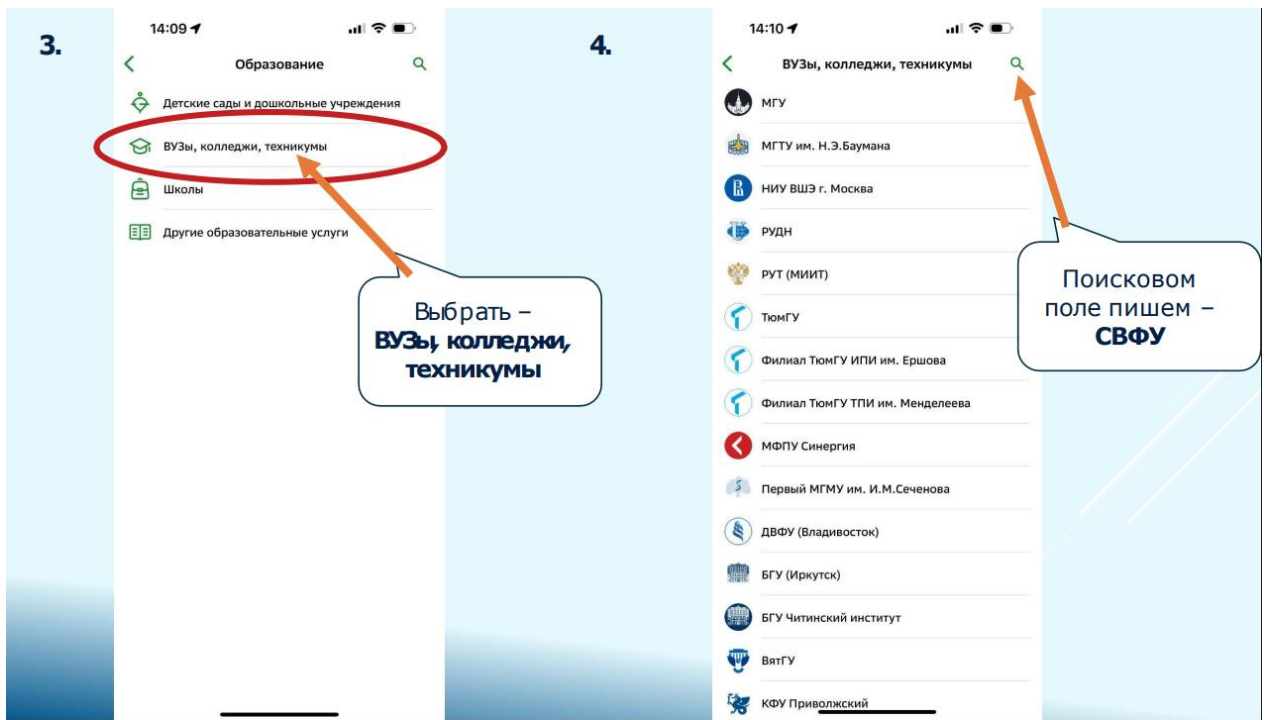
3.

14:09

Образование

Детские сады и дошкольные учреждения

ВУЗы, колледжи, техникумы

Школы

Другие образовательные услуги

Выбрать – **ВУЗы, колледжи, техникумы**

4.

14:10

ВУЗы, колледжи, техникумы

МГУ

МГТУ им. Н.Э.Баумана

НИУ ВШЭ г. Москва

РУДН

РУТ (МИИТ)

ТюмГУ

Филиал ТюмГУ ИПИ им. Ершова

Филиал ТюмГУ ТПИ им. Менделеева

МФПУ Синергия

Первый МГМУ им. И.М.Сеченова

ДВФУ (Владивосток)

БГУ (Иркутск)

БГУ Читинский институт

ВятГУ

КФУ Приволжский

Поисковом поле пишем – **СВФУ**